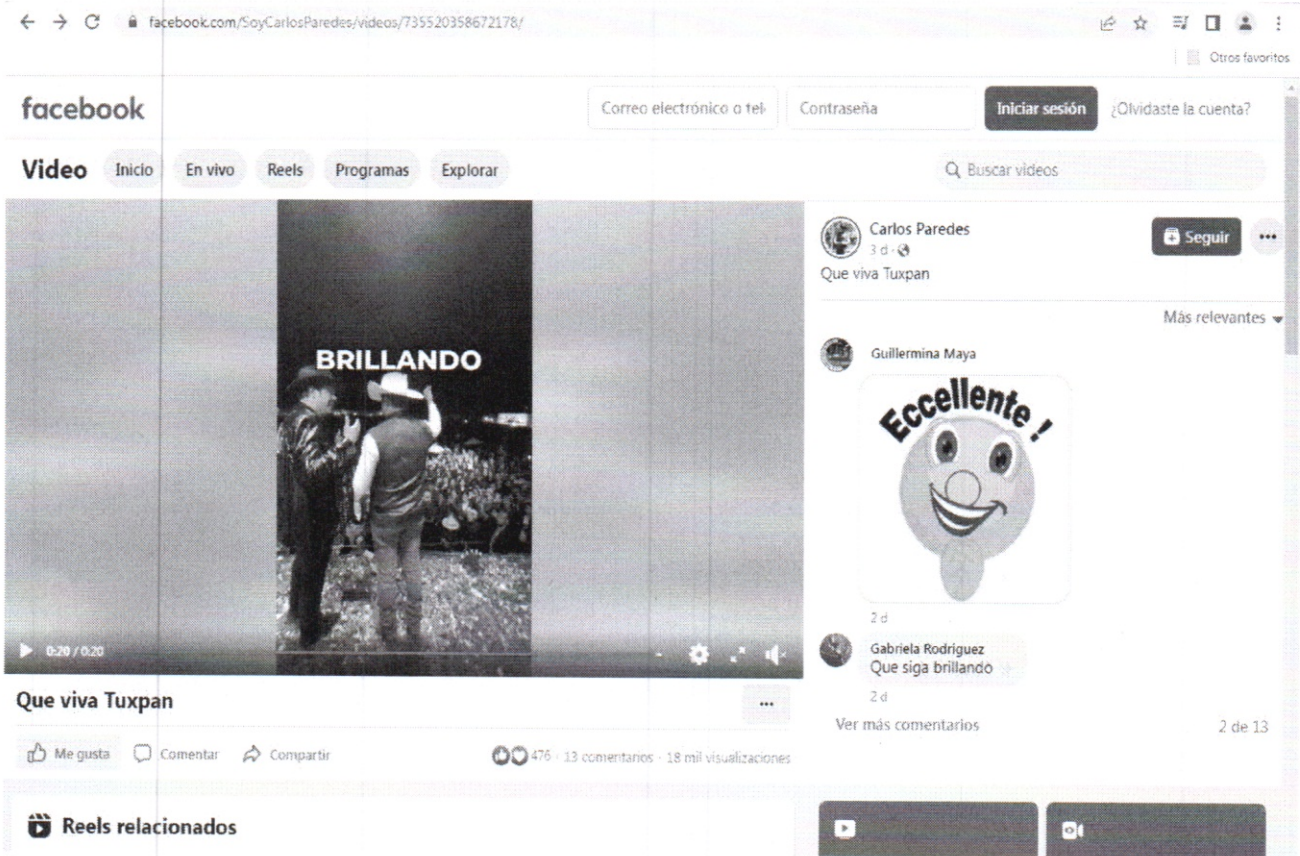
facebook.com/SoyCarlosParedes/videos/735520358672178/

Otros favoritos

facebook

Correo electrónico o tel

Contraseña

Iniciar sesión

¿Olvidaste la cuenta?

Video Inicio En vivo Reels Programas Explorar

Buscar videos

BRILLANDO

0:20 / 0:20

Carlos Paredes
3 d

Seguir

Que viva Tuxpan

Más relevantes

Guillermina Maya

Eccellente !

2 d

Gabriela Rodriguez
Que siga brillando

2 d

Ver más comentarios

2 de 13

Que viva Tuxpan

Me gusta Comentar Compartir

476 · 13 comentarios · 18 mil visualizaciones

Reels relacionados